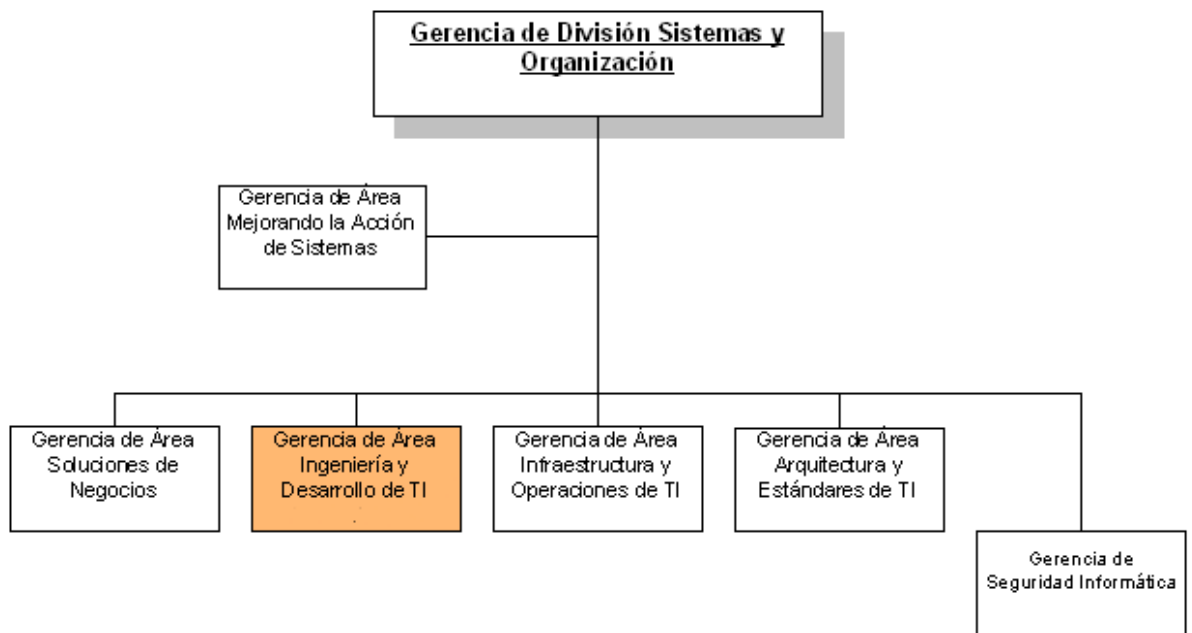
Gerencia de División Sistemas y Organización

Gerencia de Área Mejorando la Acción de Sistemas

Gerencia de Área Soluciones de Negocios

Gerencia de Área Ingeniería y Desarrollo de TI

Gerencia de Área Infraestructura y Operaciones de TI

Gerencia de Área Arquitectura y Estándares de TI

Gerencia de Seguridad Informática